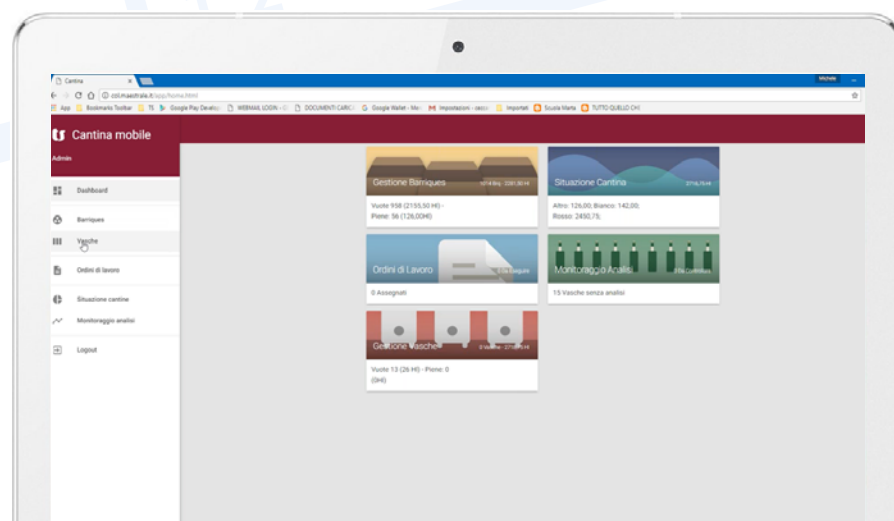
Cantina

Michele

col.maestrale.it/app/home.html

App Bookmarks Toolbar TE Google Play Develo... WEBMAIL LOGIN DOCUMENTI CARICI Google Wallet - Me Impostazioni - cass Importati Scuola Maria TUTTO QUELLO CH

Cantina mobile

Admin

Dashboard

Barriques

Vasche

Ordini di lavoro

Situazione cantine

Monitoraggio analisi

Logout

Gestione Barriques
1014 Barq. - 2281,50 Hl

Vuote 958 (2155,50 Hl) - Piene: 56 (126,00Hl)

Situazione Cantina
2716,75 Hl

Altro: 126,00; Bianco: 142,00; Rosso: 2450,75;

Ordini di Lavoro
0 Da Eseguire

0 Assegnati

Monitoraggio Analisi
0 Da Controllare

15 Vasche senza analisi

Gestione Vasche
0 Vasche - 2716,75 Hl

Vuote 13 (26 Hl) - Piene: 0 (0Hl)